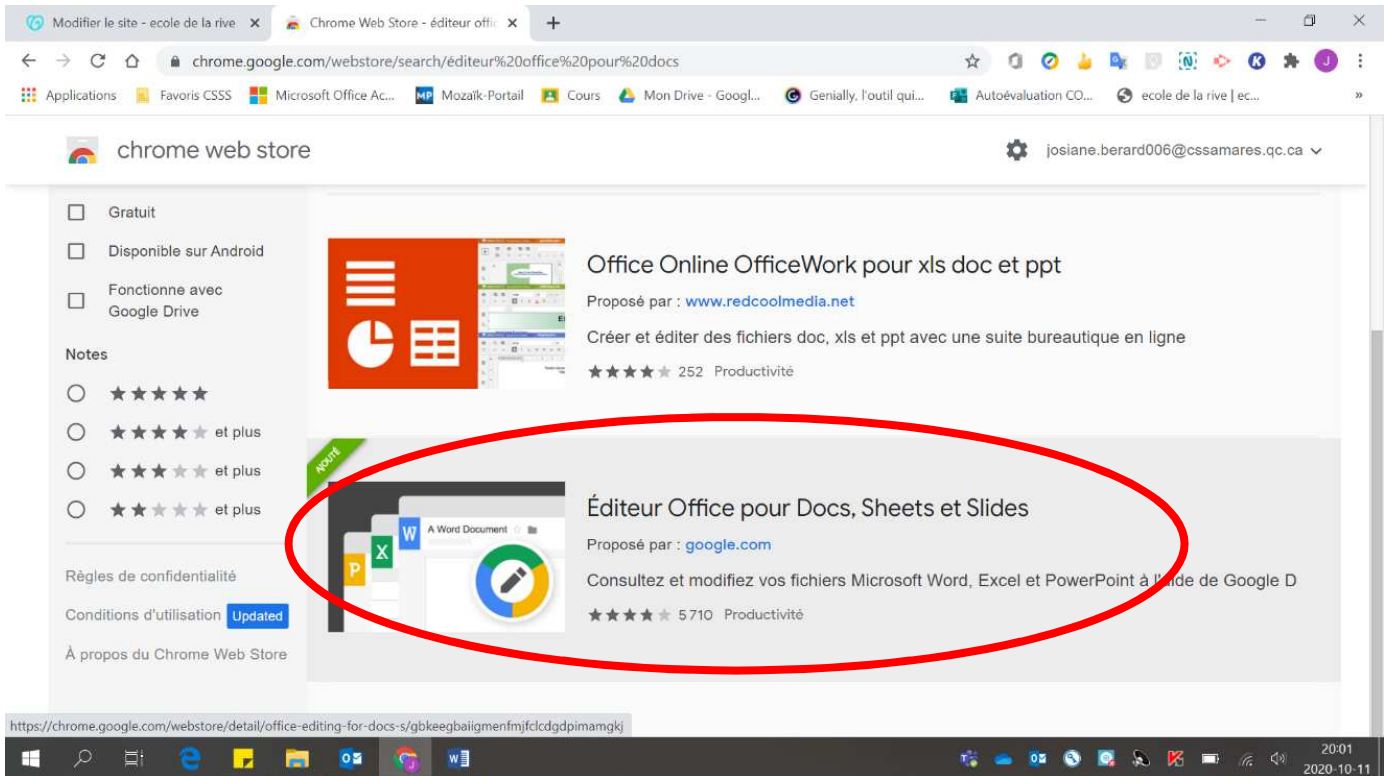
Modifier le site - ecole de la rive ×
Chrome Web Store - éditeur offic ×
+

chrome.google.com/webstore/search/éditeur%20office%20pour%20docs

Applications
Favoris CSSS
Microsoft Office Ac...
Mozaïk-Portail
Cours
Mon Drive - Googl...
Genially, l'outil qui...
Autoévaluation CO...
ecole de la rive | ec...
»

chrome web store

josiane.berard006@cssamares.qc.ca

Gratuit
Disponible sur Android
Fonctionne avec Google Drive

Notes
et plus
et plus
et plus

Règles de confidentialité
Conditions d'utilisation Updated
À propos du Chrome Web Store

Office Online OfficeWork pour xls doc et ppt
Proposé par : www.redcoolmedia.net
Créer et éditer des fichiers doc, xls et ppt avec une suite bureautique en ligne
252 Productivité

AJOUTÉ
A Word Document
Éditeur Office pour Docs, Sheets et Slides
Proposé par : google.com
Consultez et modifiez vos fichiers Microsoft Word, Excel et PowerPoint à l'aide de Google D
5 710 Productivité

https://chrome.google.com/webstore/detail/office-editing-for-docs-s/gbkeegbaiigmenfmjfclcdgdpimamgkj

20:01
2020-10-11